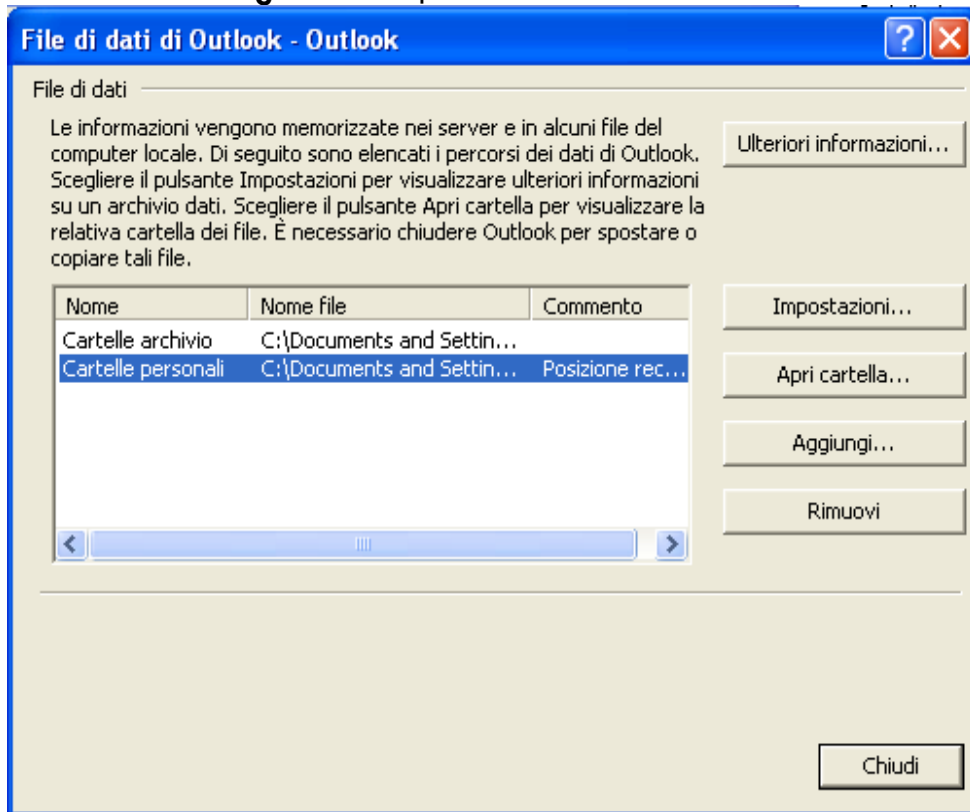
File di dati di Outlook - Outlook

File di dati

Le informazioni vengono memorizzate nei server e in alcuni file del computer locale. Di seguito sono elencati i percorsi dei dati di Outlook. Scegliere il pulsante Impostazioni per visualizzare ulteriori informazioni su un archivio dati. Scegliere il pulsante Apri cartella per visualizzare la relativa cartella dei file. È necessario chiudere Outlook per spostare o copiare tali file.

Ulteriori informazioni...

| Nome | Nome file | Commento |
|---|---|---|
| Cartelle archivio | C:\Documents and Settin... | |
| Cartelle personali | C:\Documents and Settin... | Posizione rec... |

Impostazioni...

Apri cartella...

Aggiungi...

Rimuovi

Chiudi